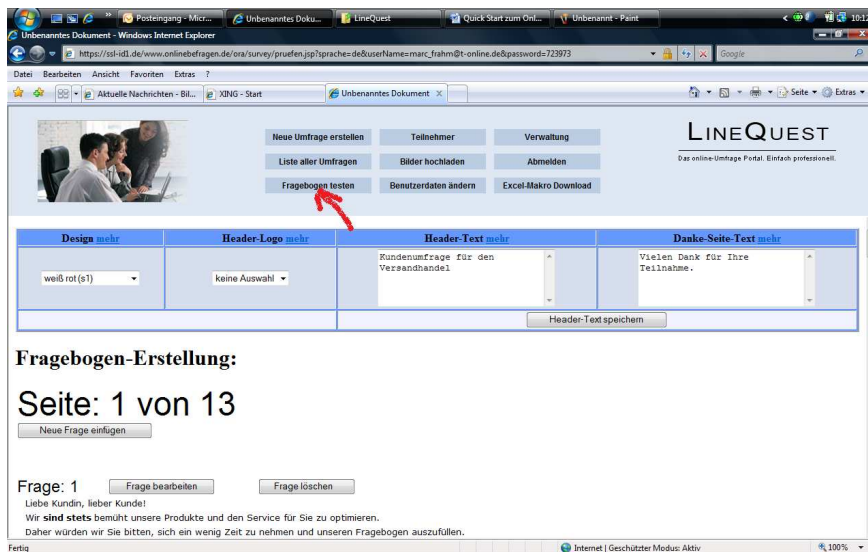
Posteingang - Micr... | Unbenanntes Doku... | LineQuest | Quick Start zum Onl... | Unbenannt - Paint | 10:12

Unbenanntes Dokument - Windows Internet Explorer

https://ssl-id1.de/www.onlinebefragen.de/ora/survey/pruefen.jsp?sprache=de&userName=marc_frahm@t-online.de&password=723973

Google

Datei Bearbeiten Ansicht Favoriten Extras ?

Aktuelle Nachrichten - Bil... | XING - Start | Unbenanntes Dokument

Seite | Extras

Neue Umfrage erstellen | Teilnehmer | Verwaltung
Liste aller Umfragen | Bilder hochladen | Abmelden
Fragebogen testen | Benutzerdaten ändern | Excel-Makro Download

LineQuest
Das online-Umfrage Portal. Einfach professionell.

| Design mehr | Header-Logo mehr | Header-Text mehr | Danke-Seite-Text mehr |
|---|---|---|---|
| weiß rot (s1) | keine Auswahl | Kundenumfrage für den Versandhandel | Vielen Dank für Ihre Teilnahme. |
| | | Header-Text speichern | |

Fragebogen-Erstellung:

Seite: 1 von 13

Neue Frage einfügen

Frage: 1 Frage bearbeiten Frage löschen

Liebe Kundin, lieber Kunde!

Wir **sind stets** bemüht unsere Produkte und den Service für Sie zu optimieren.

Daher würden wir Sie bitten, sich ein wenig Zeit zu nehmen und unseren Fragebogen auszufüllen.

Fertig | Internet | Geschützter Modus: Aktiv | 100%